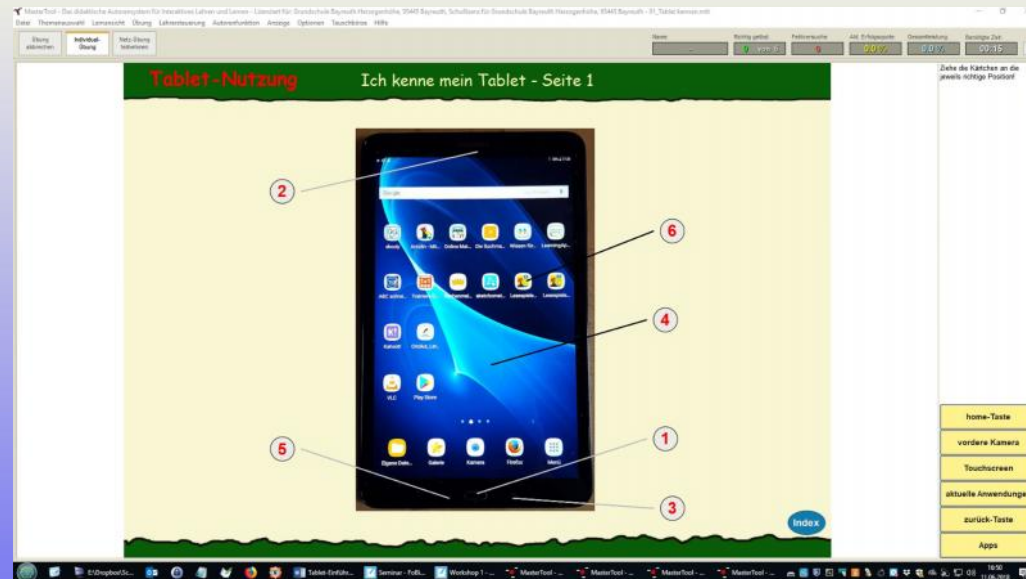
MasterTool - Das didaktische Autorensystem für Interaktives Lehren und Lernen - Lizenziert für: Grundschule Bayreuth Herzoghöhe, 95445 Bayreuth, Schulklasse für Grundschule Bayreuth Herzoghöhe, 95445 Bayreuth - 31_Tabletkennen.mtr

Datei Themenauswahl Lernansicht Übung Lehrersteuerung Autorenfunktion Anzeige Optionen Tauschbörse Hilfe

Übung abbrechen | Individual-Übung | Netz-Übung teilnehmen

Name | Richtig gelöst | Fehlversuche | Akt. Erfolgsquote | Gesamtleistung | Benötigte Zeit

0 von 6 | 0 | 0,0 % | 0,0 % | 00:15

Tablet-Nutzung

Ich kenne mein Tablet - Seite 1

Ziehe die Kärtchen an die jeweils richtige Position!

2

6

4

5

1

3

Index

home-Taste

vordere Kamera

Touchscreen

aktuelle Anwendungen

zurück-Taste

Apps

Google

Play Store

VLC

Galerie

Kamera

Firefox

Menü

Tablet-Einführ...

Seminar - FoBi...

Workshop 1 - ...

MasterTool - ...

MasterTool - ...

MasterTool - ...

MasterTool - ...

16:50

11.06.2018